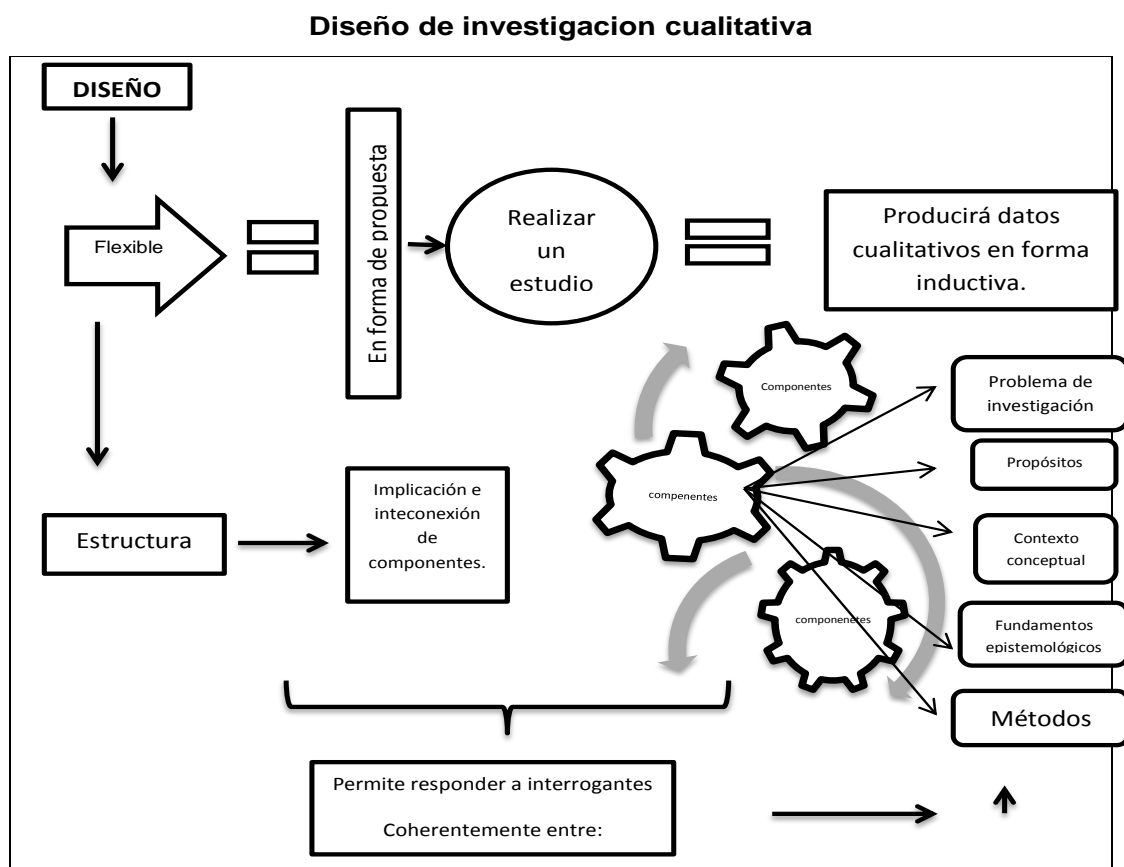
Diseño de investigacion cualitativa

DISEÑO

Flexible

En forma de propuesta

Realizar un estudio

Producirá datos cualitativos en forma inductiva.

Componentes

compenentes

componenetes

Problema de investigación

Propósitos

Contexto conceptual

Fundamentos epistemológicos

Métodos

Estructura

Implicación e inteconexión de componentes.

Permite responder a interrogantes

Coherentemente entre: